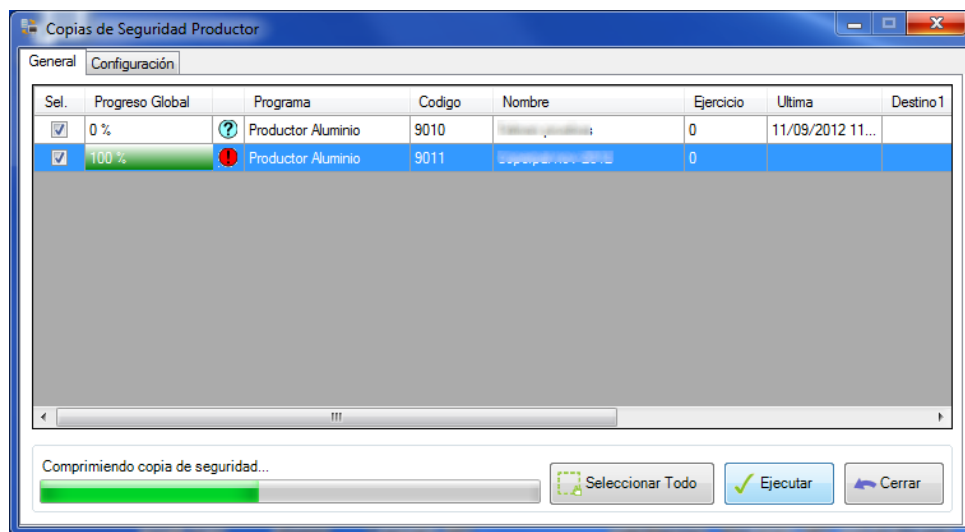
Copias de Seguridad Productor

General | Configuración

| Sel. | Progreso Global | | Programa | Codigo | Nombre | Ejercicio | Ultima | Destino1 |
|---|---|---|---|---|---|---|---|---|
| ☑ | 0 % | ? | Productor Aluminio | 9010 | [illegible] | 0 | 11/09/2012 11... | |
| ☑ | 100 % | ! | Productor Aluminio | 9011 | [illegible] | 0 | | |

Comprimiendo copia de seguridad...

Seleccionar Todo | Ejecutar | Cerrar